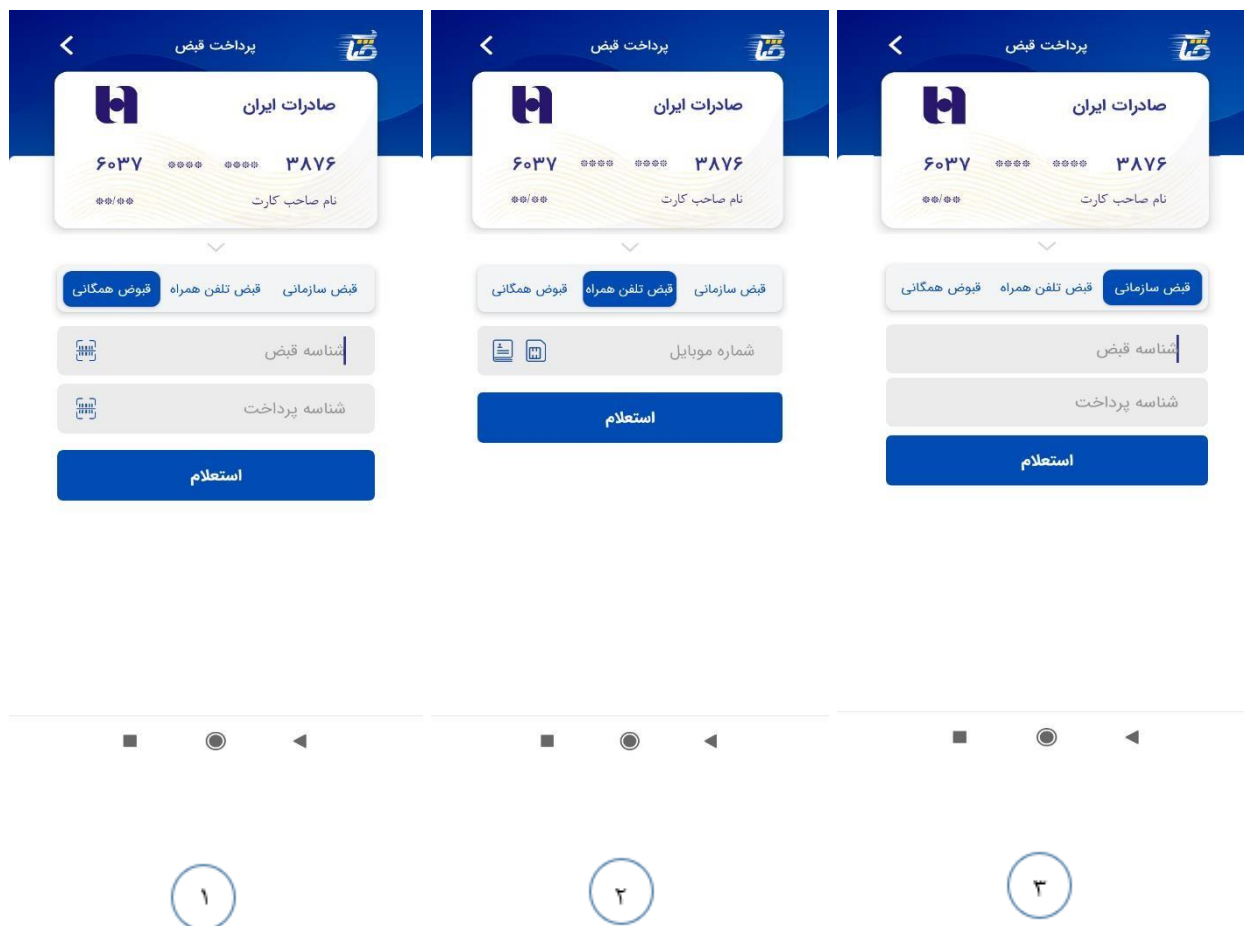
پرداخت قبض
صادرات ایران
۶۰۳۷ **** **** ۳۸۷۶
نام صاحب کارت
**/**
قبض سازمانی قبض تلفن همراه قبوض همگانی
شناسه قبض
شناسه پرداخت
استعلام
۱

پرداخت قبض
صادرات ایران
۶۰۳۷ **** **** ۳۸۷۶
نام صاحب کارت
**/**
قبض سازمانی قبض تلفن همراه قبوض همگانی
شماره موبایل
استعلام
۲

پرداخت قبض
صادرات ایران
۶۰۳۷ **** **** ۳۸۷۶
نام صاحب کارت
**/**
قبض سازمانی قبض تلفن همراه قبوض همگانی
شناسه قبض
شناسه پرداخت
استعلام
۳